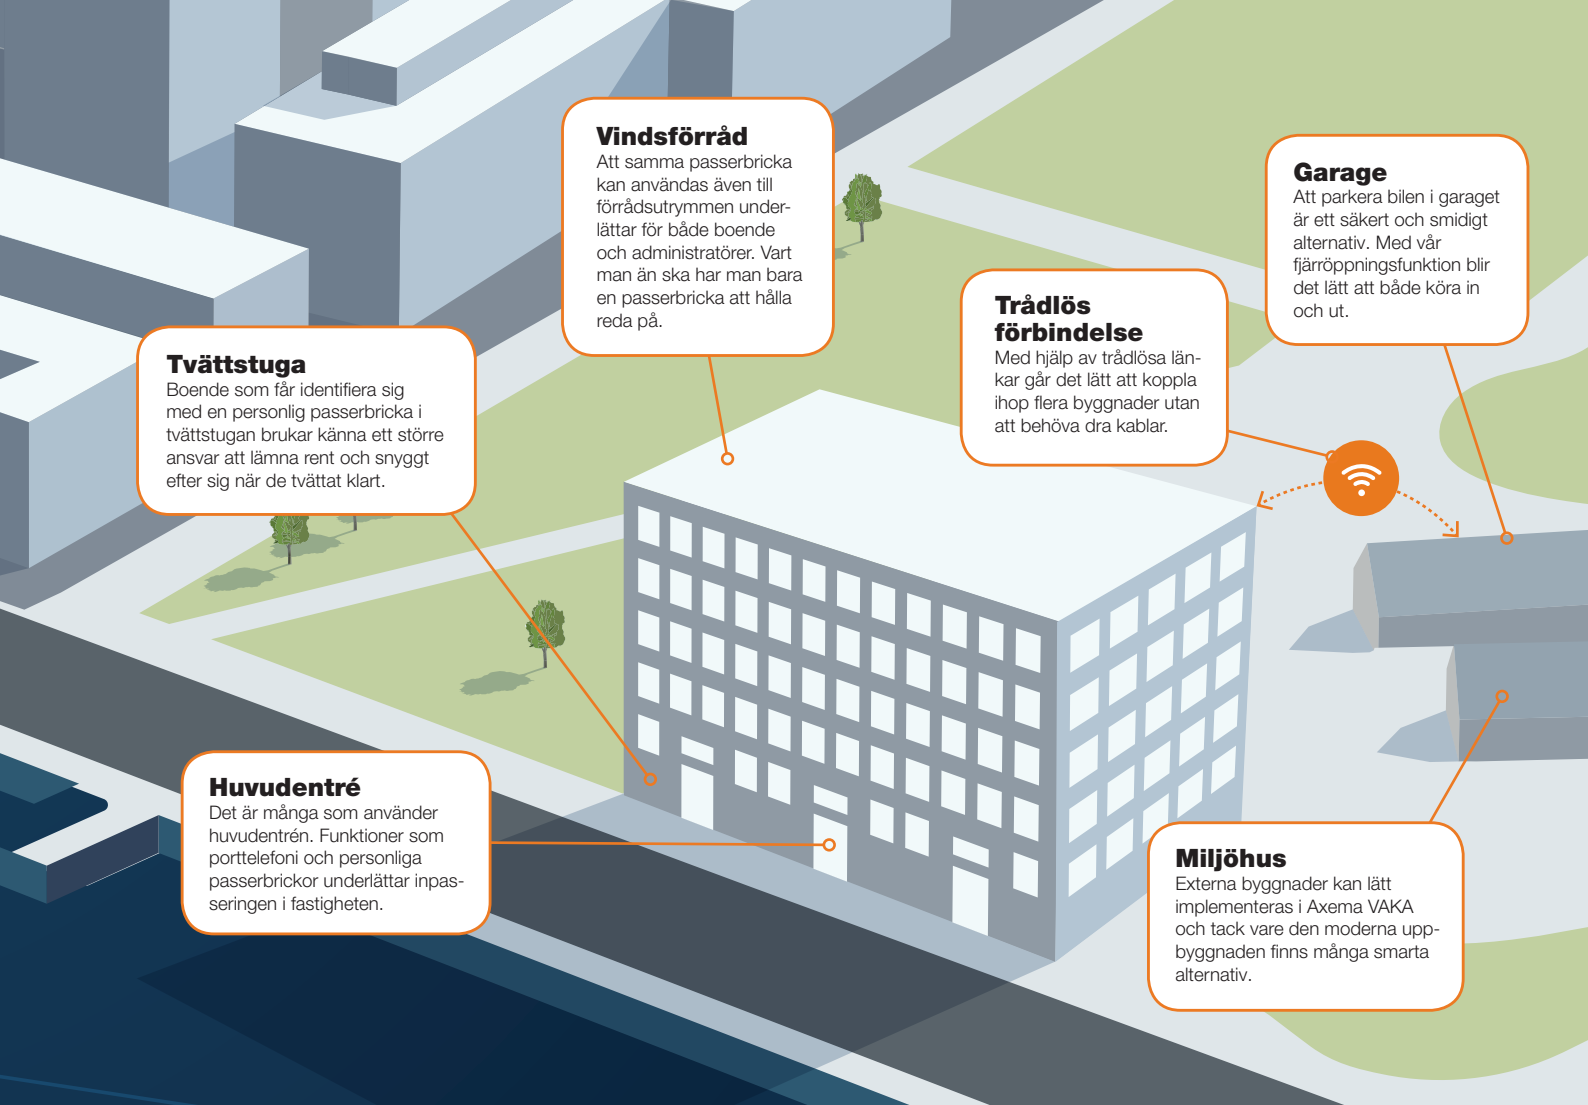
Vindsförråd
Att samma passerbricka kan användas även till förrådsutrymmen underlättar för både boende och administratörer. Vart man än ska har man bara en passerbricka att hålla reda på.

Garage
Att parkera bilen i garaget är ett säkert och smidigt alternativ. Med vår fjärröppningsfunktion blir det lätt att både köra in och ut.

Tvättstuga
Boende som får identifiera sig med en personlig passerbricka i tvättstugan brukar känna ett större ansvar att lämna rent och snyggt efter sig när de tvättat klart.

Trådlös förbindelse
Med hjälp av trådlösa länkar går det lätt att koppla ihop flera byggnader utan att behöva dra kablar.

Huvudentré
Det är många som använder huvudentrén. Funktioner som porttelefoni och personliga passerbrickor underlättar inpasseringen i fastigheten.

Miljöhus
Externa byggnader kan lätt implementeras i Axema VAKA och tack vare den moderna uppbyggnaden finns många smarta alternativ.